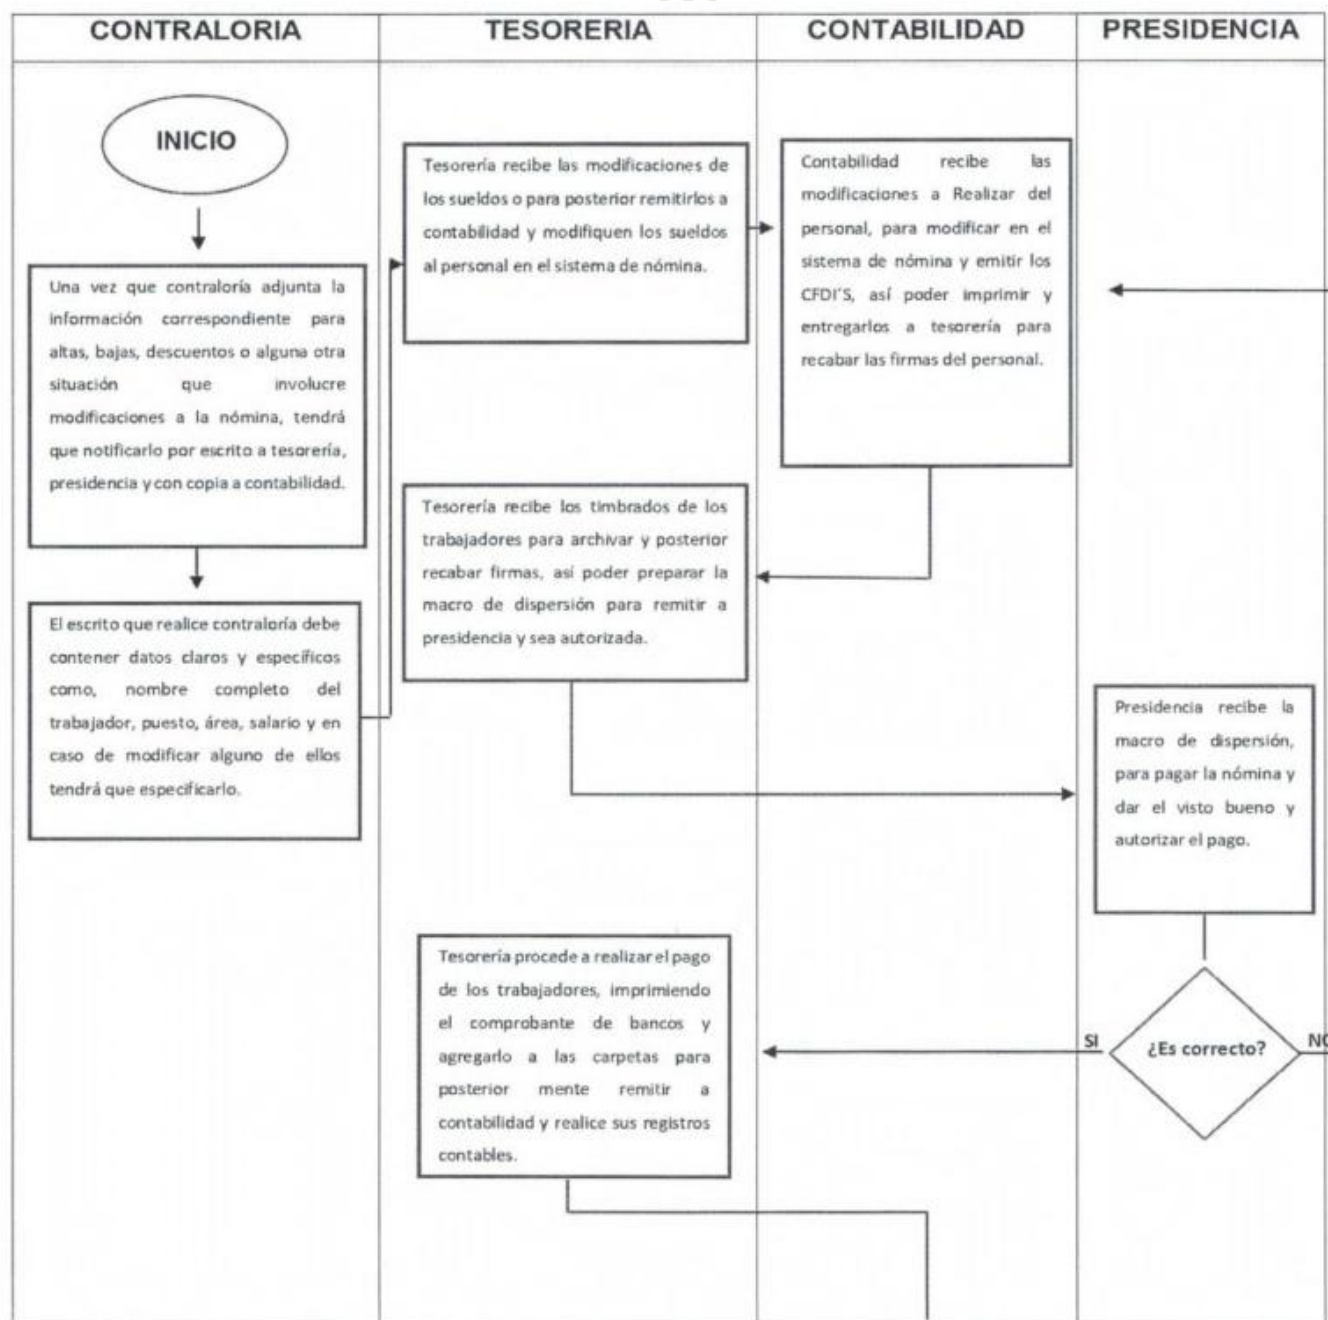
| CONTRALORIA | TESORERIA | CONTABILIDAD | PRESIDENCIA |
|---|---|---|---|

INICIO

Una vez que contraloría adjunta la información correspondiente para altas, bajas, descuentos o alguna otra situación que involucre modificaciones a la nómina, tendrá que notificarlo por escrito a tesorería, presidencia y con copia a contabilidad.

El escrito que realice contraloría debe contener datos claros y específicos como, nombre completo del trabajador, puesto, área, salario y en caso de modificar alguno de ellos tendrá que especificarlo.

Tesorería recibe las modificaciones de los sueldos o para posterior remitirlos a contabilidad y modifiquen los sueldos al personal en el sistema de nómina.

Contabilidad recibe las modificaciones a Realizar del personal, para modificar en el sistema de nómina y emitir los CFDI'S, así poder imprimir y entregarlos a tesorería para recabar las firmas del personal.

Tesorería recibe los timbrados de los trabajadores para archivar y posterior recabar firmas, así poder preparar la macro de dispersión para remitir a presidencia y sea autorizada.

Presidencia recibe la macro de dispersión, para pagar la nómina y dar el visto bueno y autorizar el pago.

¿Es correcto?

SI

NO

Tesorería procede a realizar el pago de los trabajadores, imprimiendo el comprobante de bancos y agregarlo a las carpetas para posterior mente remitir a contabilidad y realice sus registros contables.